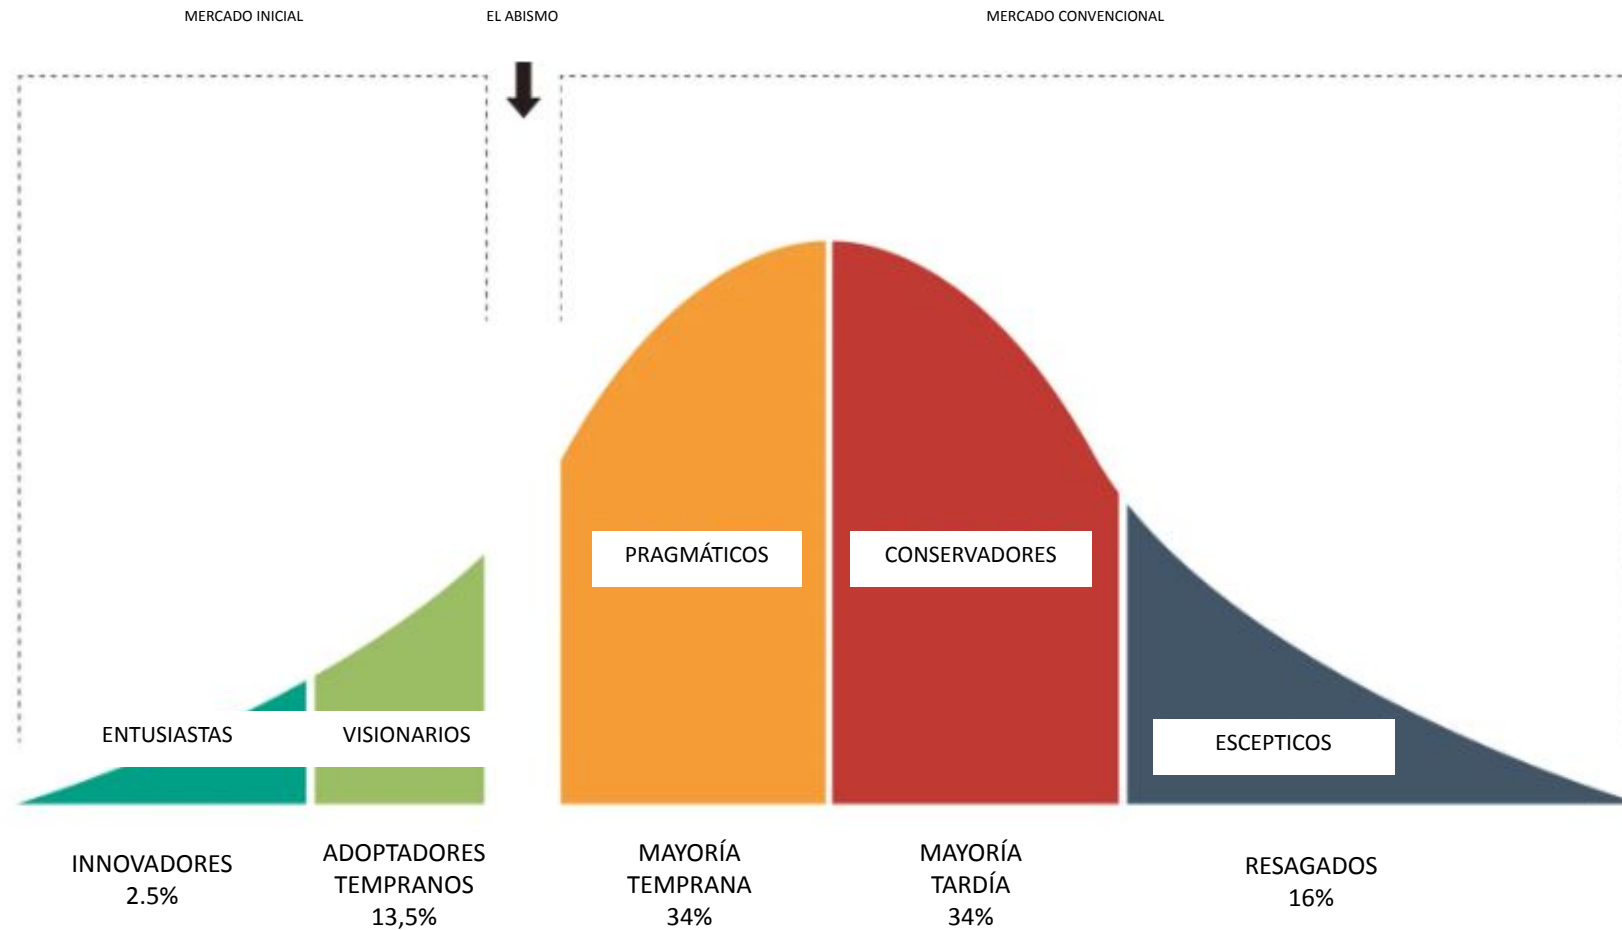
MERCADO INICIAL

EL ABISMO

MERCADO CONVENCIONAL

PRAGMÁTICOS

CONSERVADORES

ENTUSIASTAS

VISIONARIOS

ESCEPTICOS

INNOVADORES
2.5%

ADOPTADORES
TEMPRANOS
13,5%

MAYORÍA
TEMPRANA
34%

MAYORÍA
TARDÍA
34%

RESAGADOS
16%